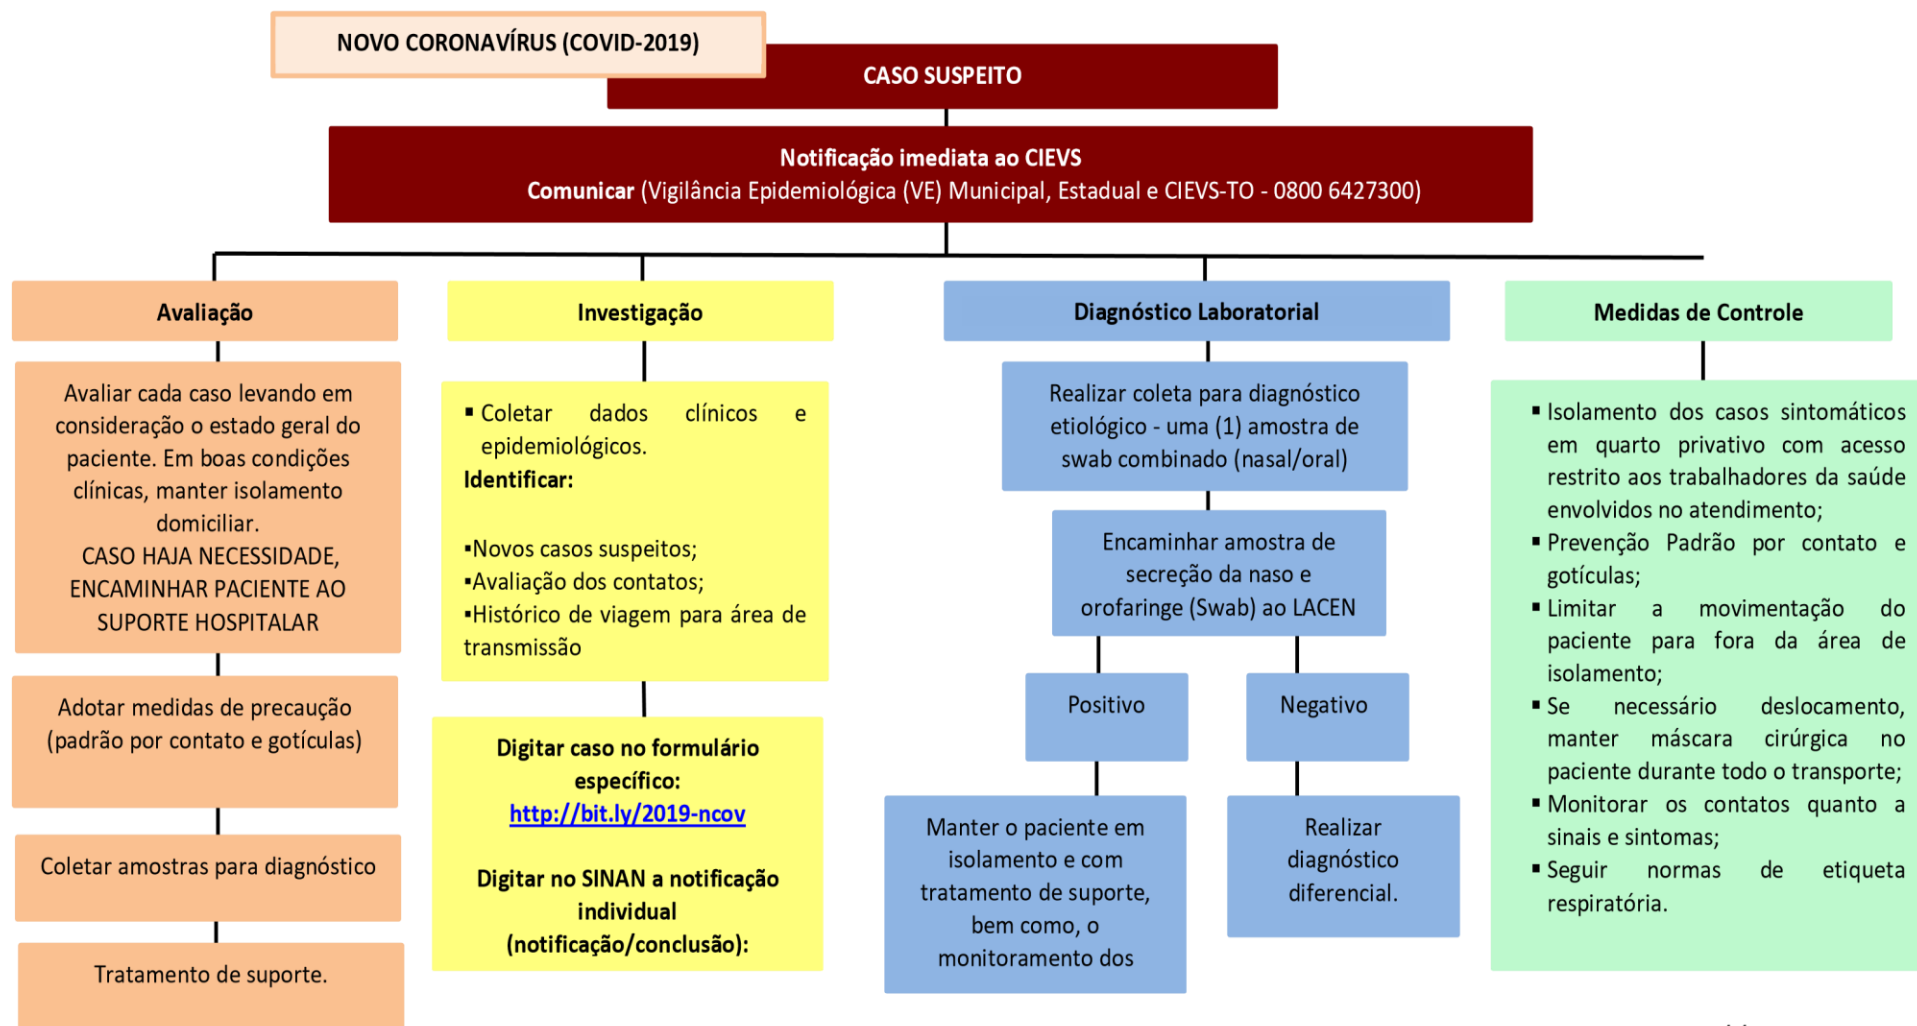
NOVO CORONAVÍRUS (COVID-2019)

CASO SUSPEITO

Notificação imediata ao CIEVS
Comunicar (Vigilância Epidemiológica (VE) Municipal, Estadual e CIEVS-TO - 0800 6427300)

Avaliação

Avaliar cada caso levando em consideração o estado geral do paciente. Em boas condições clínicas, manter isolamento domiciliar.
CASO HAJA NECESSIDADE, ENCAMINHAR PACIENTE AO SUPORTE HOSPITALAR

Adotar medidas de precaução (padrão por contato e gotículas)

Coletar amostras para diagnóstico

Tratamento de suporte.

Investigação

▪ Coletar dados clínicos e epidemiológicos.
Identificar:

▪Novos casos suspeitos;
▪Avaliação dos contatos;
▪Histórico de viagem para área de transmissão

Digitar caso no formulário específico:
http://bit.ly/2019-ncov

Digitar no SINAN a notificação individual (notificação/conclusão):

Diagnóstico Laboratorial

Realizar coleta para diagnóstico etiológico - uma (1) amostra de swab combinado (nasal/oral)

Encaminhar amostra de secreção da naso e orofaringe (Swab) ao LACEN

Positivo

Negativo

Manter o paciente em isolamento e com tratamento de suporte, bem como, o monitoramento dos

Realizar diagnóstico diferencial.

Medidas de Controle

▪ Isolamento dos casos sintomáticos em quarto privativo com acesso restrito aos trabalhadores da saúde envolvidos no atendimento;
▪ Prevenção Padrão por contato e gotículas;
▪ Limitar a movimentação do paciente para fora da área de isolamento;
▪ Se necessário deslocamento, manter máscara cirúrgica no paciente durante todo o transporte;
▪ Monitorar os contatos quanto a sinais e sintomas;
▪ Seguir normas de etiqueta respiratória.